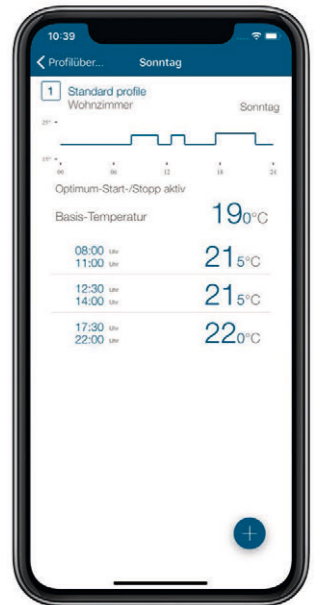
10:39

Profilüber... Sonntag

1 Standard profile
Wohnzimmer

Sonntag

25°

15°

00 06 12 18 24

Optimum-Start-/Stopp aktiv

Basis-Temperatur $19_{0}$°C

08:00 Uhr
11:00 Uhr
$21_{5}$°C

12:30 Uhr
14:00 Uhr
$21_{5}$°C

17:30 Uhr
22:00 Uhr
$22_{0}$°C

+